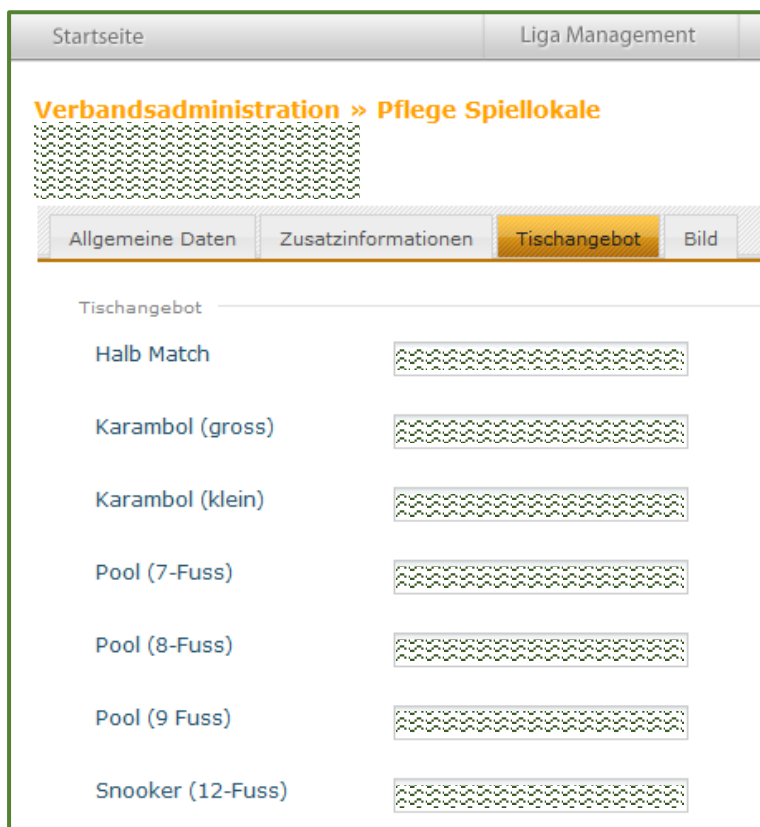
Startseite | Liga Management

Verbandsadministration » Pflege Spiellokale

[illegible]

Allgemeine Daten | Zusatzinformationen | Tischangebot | Bild

Tischangebot

Halb Match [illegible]

Karambol (gross) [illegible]

Karambol (klein) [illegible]

Pool (7-Fuss) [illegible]

Pool (8-Fuss) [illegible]

Pool (9 Fuss) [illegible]

Snooker (12-Fuss) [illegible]